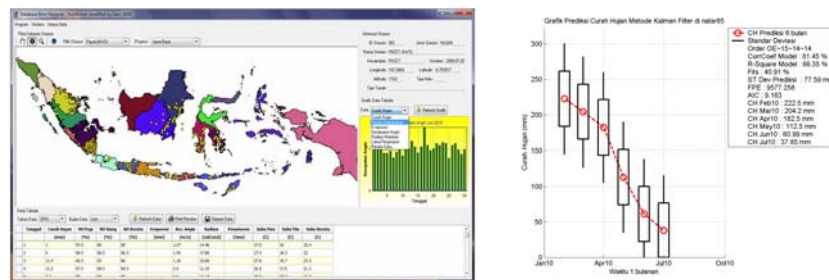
Grafik Prediksi Curah Hujan Metode Kalman Filter di natar65

CH Prediksi 6 bulan
Standar Deviasi
Order OE=15-14-14
CorrCoef Model : 81.45 %
R-Square Model : 66.35 %
Fits : 40.91 %
ST Dev Prediksi : 77.59 m
FPE : 9577.258
AIC : 9.163
CH Feb10 : 222.5 mm
CH Mar10 : 204.2 mm
CH Apr10 : 182.5 mm
CH May10 : 112.5 mm
CH Jun10 : 60.99 mm
CH Jul10 : 37.85 mm

300
250
200
150
100
50
0

Curah Hujan (mm)

Jan10
Apr10
Jul10
Oct10

Waktu 1 bulanan